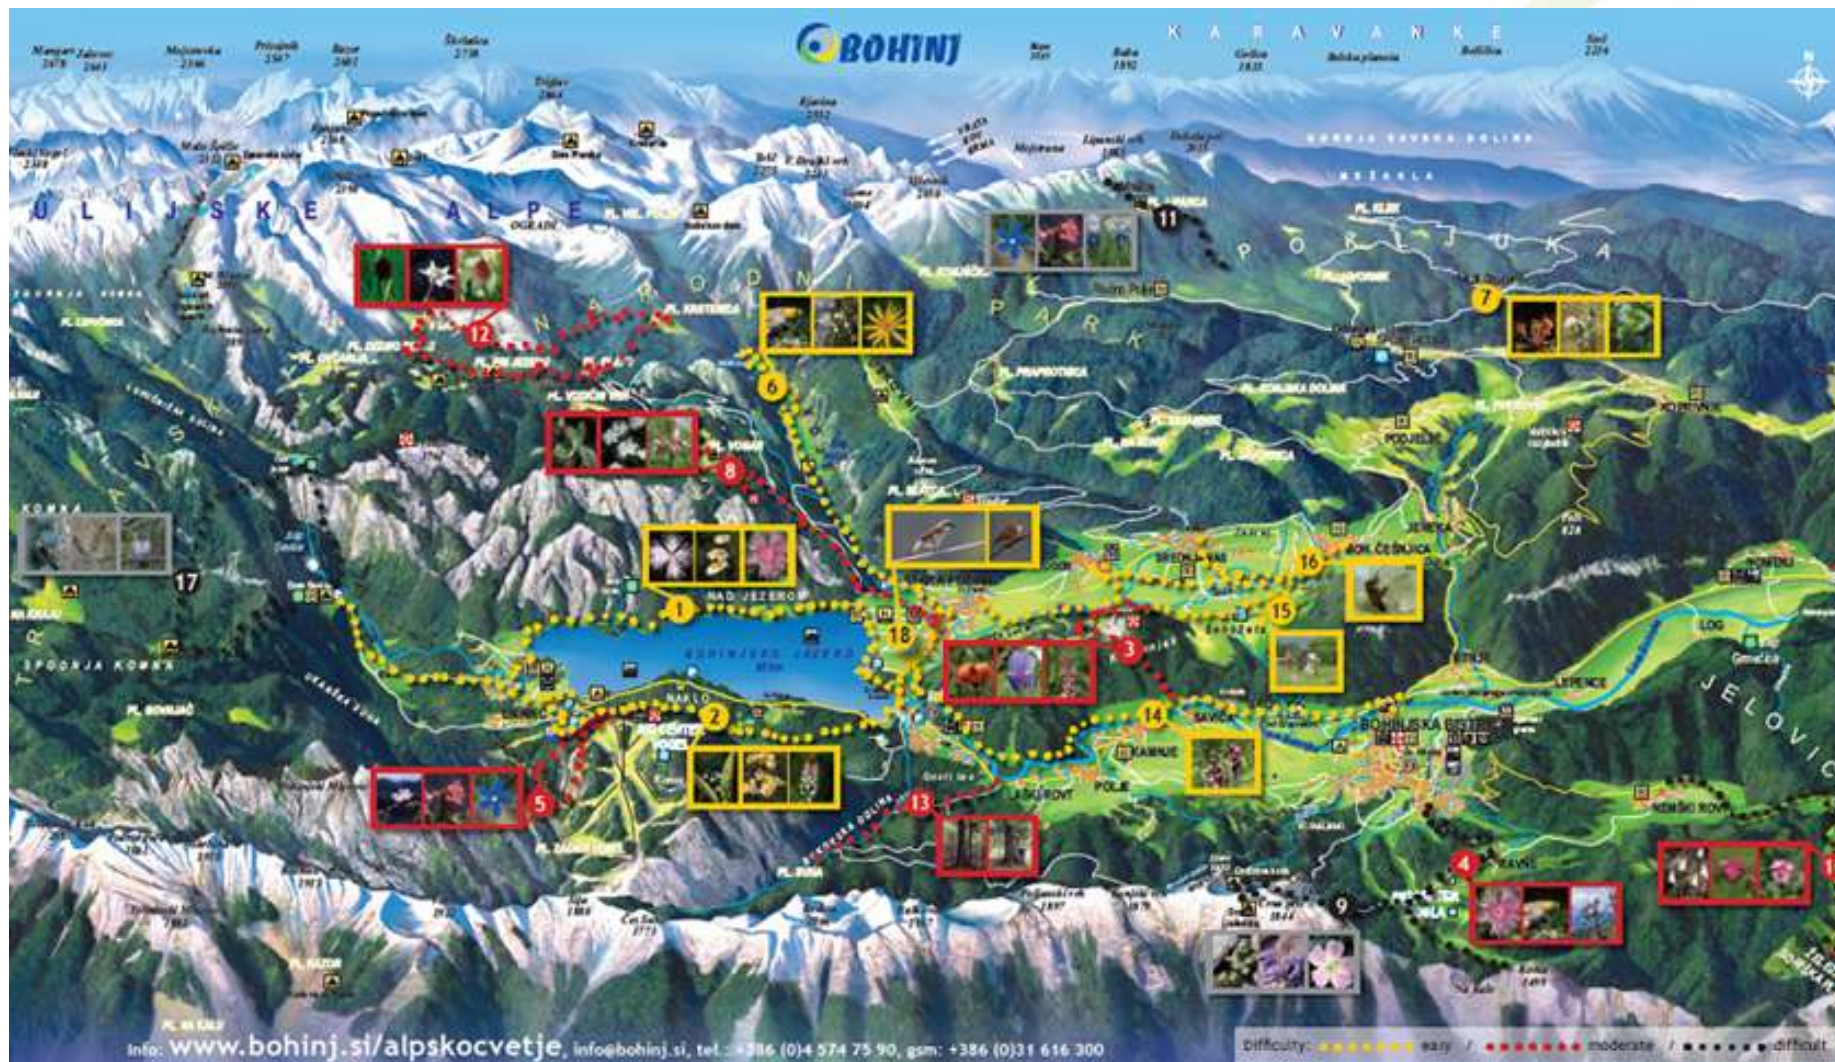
BOHINJ

K A R A V A N K E

Mangart 2679 Jalovec 2645 Triglav 2864 Stol 2236

J U L I J S K E   A L P E

N A R O D N I   P A R K

P O K L J U K A

NAD JEZERO

BOHINJSKO JEZERO

NAKLO

SREDNJA VAS

ČEŠNJICA

JEREKA

SAVICA

KAMNJE

POLJE

LAŠKI ROVT

BOHINJSKA BISTRICA

LOG

J E L O V I C A

SPODNJA KOMNA

KOMNA

1 2 3 4 5 6 7 8 9 11 12 13 14 15 16 17 18

Info: www.bohinj.si/alpskocvetje, info@bohinj.si, tel.: +386 (0)4 574 75 90, gsm: +386 (0)31 616 300

Difficulty: easy / moderate / difficult